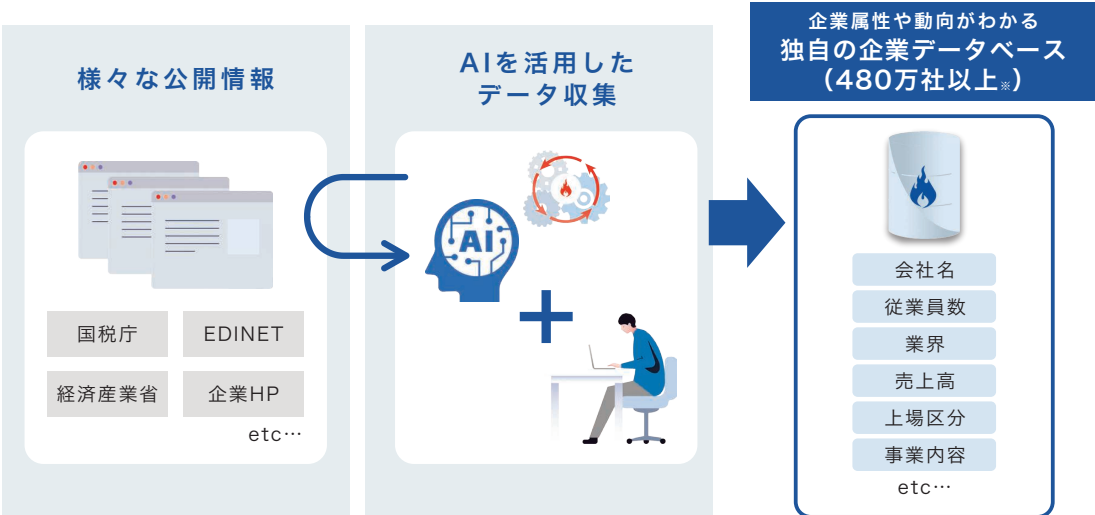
様々な公開情報

国税庁

EDINET

経済産業省

企業HP

etc…

AIを活用したデータ収集

AI

企業属性や動向がわかる
独自の企業データベース
（480万社以上※）

会社名

従業員数

業界

売上高

上場区分

事業内容

etc…